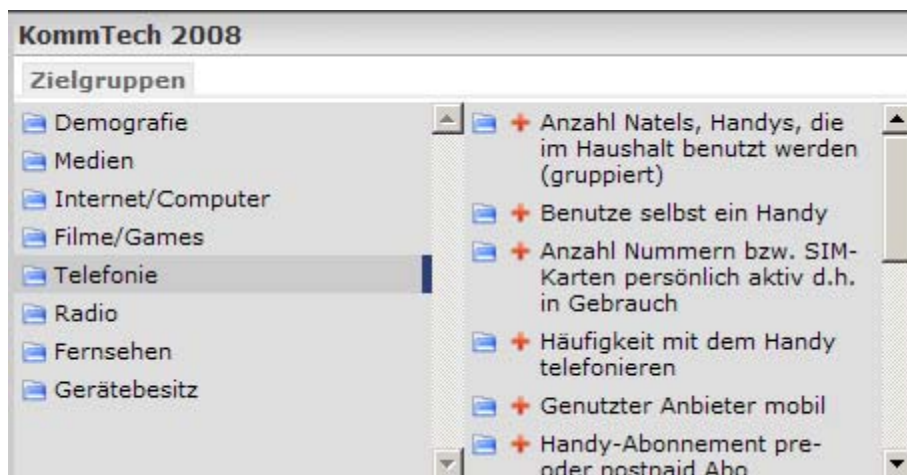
KommTech 2008

Zielgruppen

Demografie
Medien
Internet/Computer
Filme/Games
Telefonie
Radio
Fernsehen
Gerätebesitz

Anzahl Natels, Handys, die im Haushalt benutzt werden (gruppiert)
Benutze selbst ein Handy
Anzahl Nummern bzw. SIM-Karten persönlich aktiv d.h. in Gebrauch
Häufigkeit mit dem Handy telefonieren
Genutzter Anbieter mobil
Handy-Abonnement pre- oder postpaid Abo